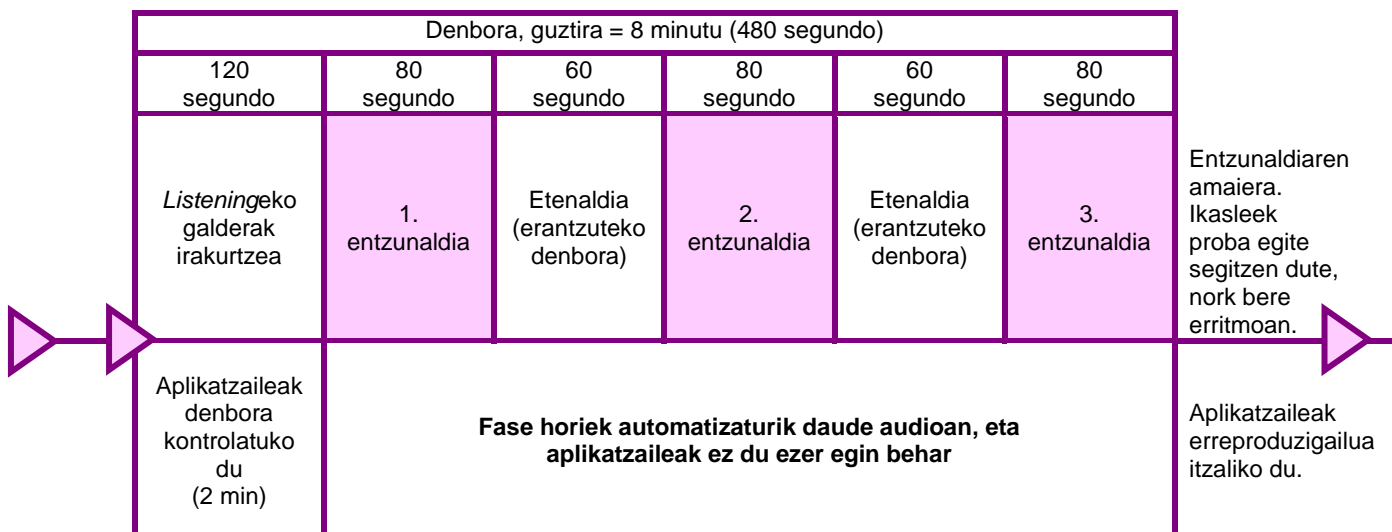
Denbora, guztira = 8 minutu (480 segundo)

| 120 segundo | 80 segundo | 60 segundo | 80 segundo | 60 segundo | 80 segundo |
|---|---|---|---|---|---|
| *Listening*eko galderak irakurtzea | 1. entzunaldia | Etenaldia (erantzuteko denbora) | 2. entzunaldia | Etenaldia (erantzuteko denbora) | 3. entzunaldia |

Entzunaldiaren amaiera. Ikasleek proba egite segitzen dute, nork bere erritmoan.

Aplikatzaileak denbora kontrolatuko du (2 min)

**Fase horiek automatizaturik daude audioan, eta aplikatzaileak ez du ezer egin behar**

Aplikatzaileak erreproduzigailua itzaliko du.